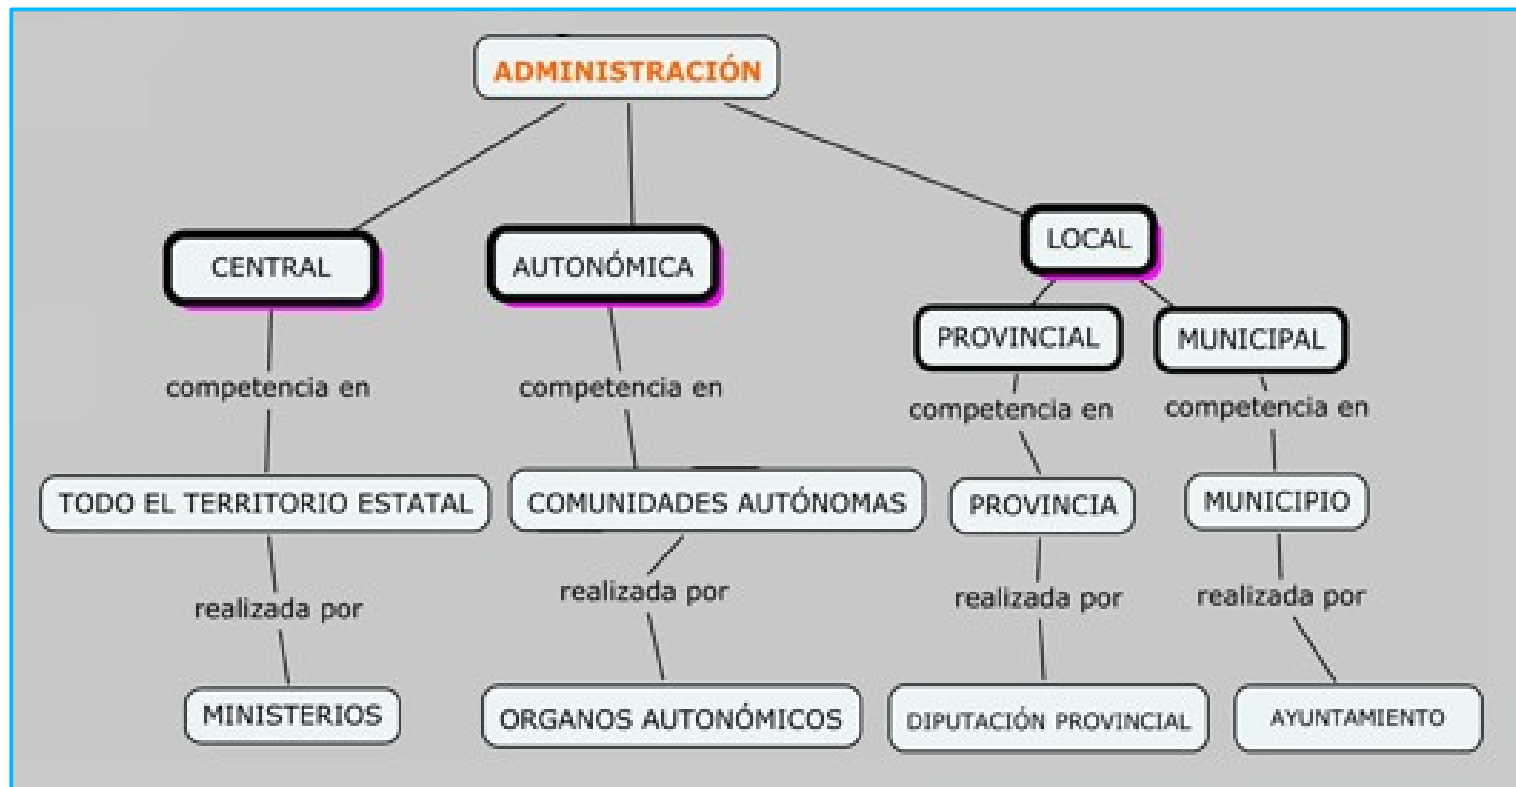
ADMINISTRACIÓN

CENTRAL

competencia en

TODO EL TERRITORIO ESTATAL

realizada por

MINISTERIOS

AUTONÓMICA

competencia en

COMUNIDADES AUTÓNOMAS

realizada por

ORGANOS AUTONÓMICOS

LOCAL

PROVINCIAL

competencia en

PROVINCIA

realizada por

DIPUTACIÓN PROVINCIAL

MUNICIPAL

competencia en

MUNICIPIO

realizada por

AYUNTAMIENTO